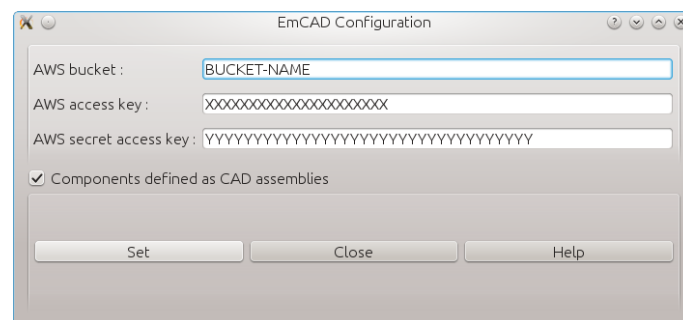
EmCAD Configuration

AWS bucket : BUCKET-NAME

AWS access key : XXXXXXXXXXXXXXXXXXXXX

AWS secret access key : YYYYYYYYYYYYYYYYYYYYYYYYYYYYYYYYYYYYYY

Components defined as CAD assemblies

Set Close Help